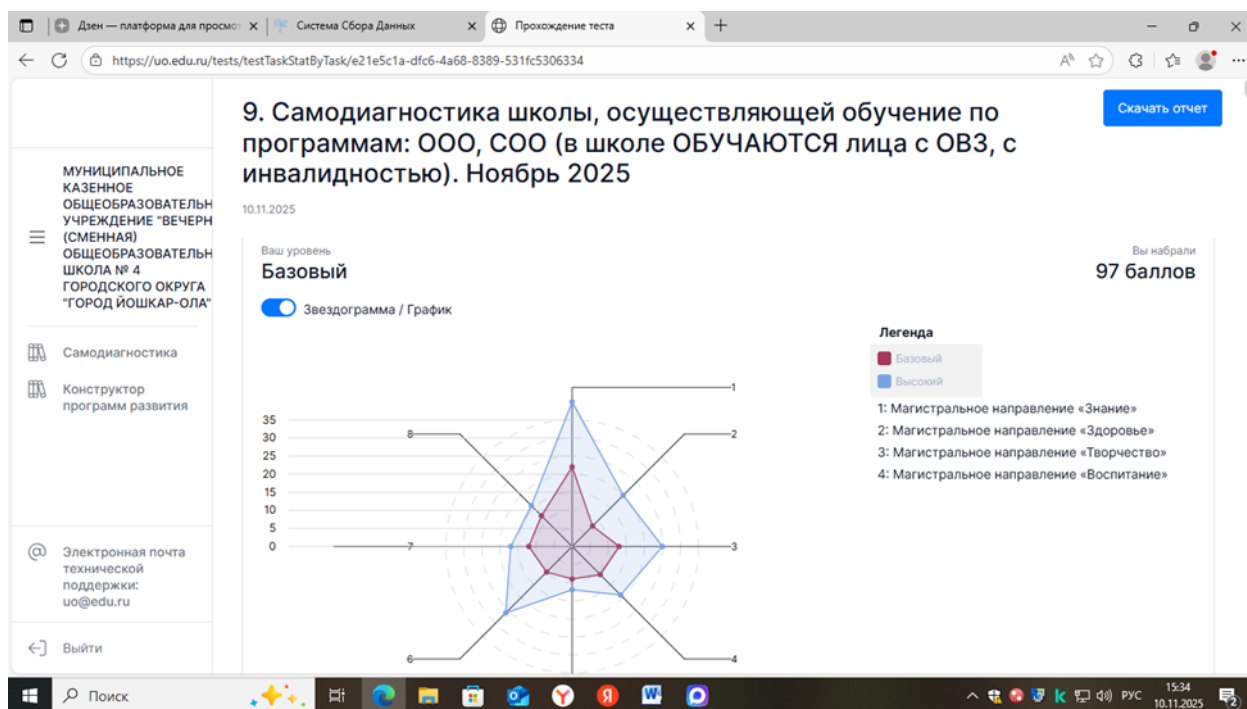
Дзен — платформа для просмот | Система Сбора Данных | Прохождение теста

https://uo.edu.ru/tests/testTaskStatByTask/e21e5c1a-dfc6-4a68-8389-531fc5306334

МУНИЦИПАЛЬНОЕ КАЗЕННОЕ ОБЩЕОБРАЗОВАТЕЛЬН УЧРЕЖДЕНИЕ "ВЕЧЕРН (СМЕННАЯ) ОБЩЕОБРАЗОВАТЕЛЬН ШКОЛА № 4 ГОРОДСКОГО ОКРУГА "ГОРОД ЙОШКАР-ОЛА"

Самодиагностика

Конструктор программ развития

Электронная почта технической поддержки: uo@edu.ru

Выйти

9. Самодиагностика школы, осуществляющей обучение по программам: ООО, СОО (в школе ОБУЧАЮТСЯ лица с ОВЗ, с инвалидностью). Ноябрь 2025

Скачать отчет

10.11.2025

Ваш уровень
Базовый

Вы набрали
97 баллов

Звездограмма / График

Легенда
Базовый
Высокий

1: Магистральное направление «Знание»
2: Магистральное направление «Здоровье»
3: Магистральное направление «Творчество»
4: Магистральное направление «Воспитание»

35
30
25
20
15
10
5
0

1
2
3
4
6
7
8

Поиск

РУС
15:34
10.11.2025